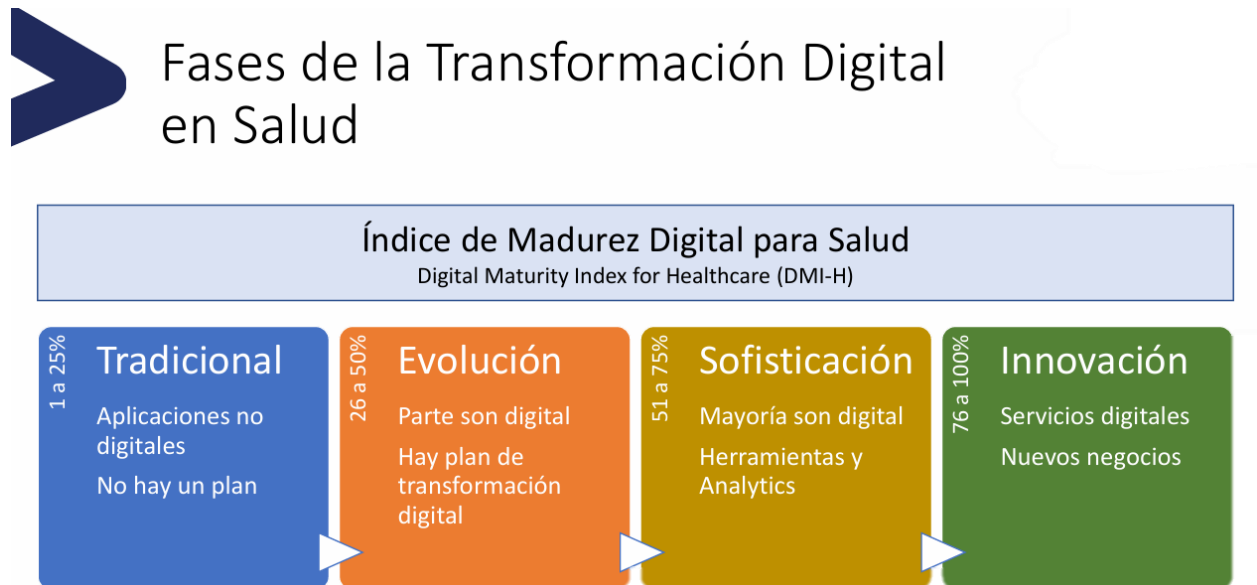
Fases de la Transformación Digital en Salud

Índice de Madurez Digital para Salud
Digital Maturity Index for Healthcare (DMI-H)

1 a 25%
Tradicional
Aplicaciones no digitales
No hay un plan

26 a 50%
Evolución
Parte son digital
Hay plan de transformación digital

51 a 75%
Sofisticación
Mayoría son digital
Herramientas y Analytics

76 a 100%
Innovación
Servicios digitales
Nuevos negocios